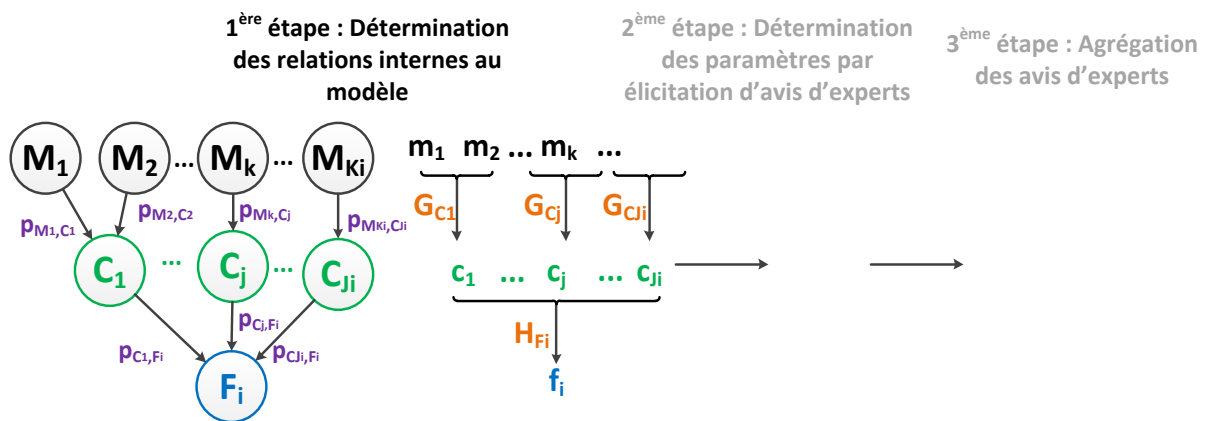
1$^{ère}$ étape : Détermination des relations internes au modèle

2$^{ème}$ étape : Détermination des paramètres par élicitation d'avis d'experts

3$^{ème}$ étape : Agrégation des avis d'experts

$M_1$ $M_2$ … $M_k$ … $M_{Ki}$

$p_{M_1,C_1}$ $p_{M_2,C_2}$ $p_{M_k,C_j}$ $p_{M_{Ki},C_{Ji}}$

$C_1$ … $C_j$ … $C_{Ji}$

$p_{C_1,F_i}$ $p_{C_j,F_i}$ $p_{C_{Ji},F_i}$

$F_i$

$m_1$ $m_2$ … $m_k$ …

$G_{C1}$ $G_{Cj}$ $G_{CJi}$

$c_1$ … $c_j$ … $c_{Ji}$

$H_{Fi}$

$f_i$